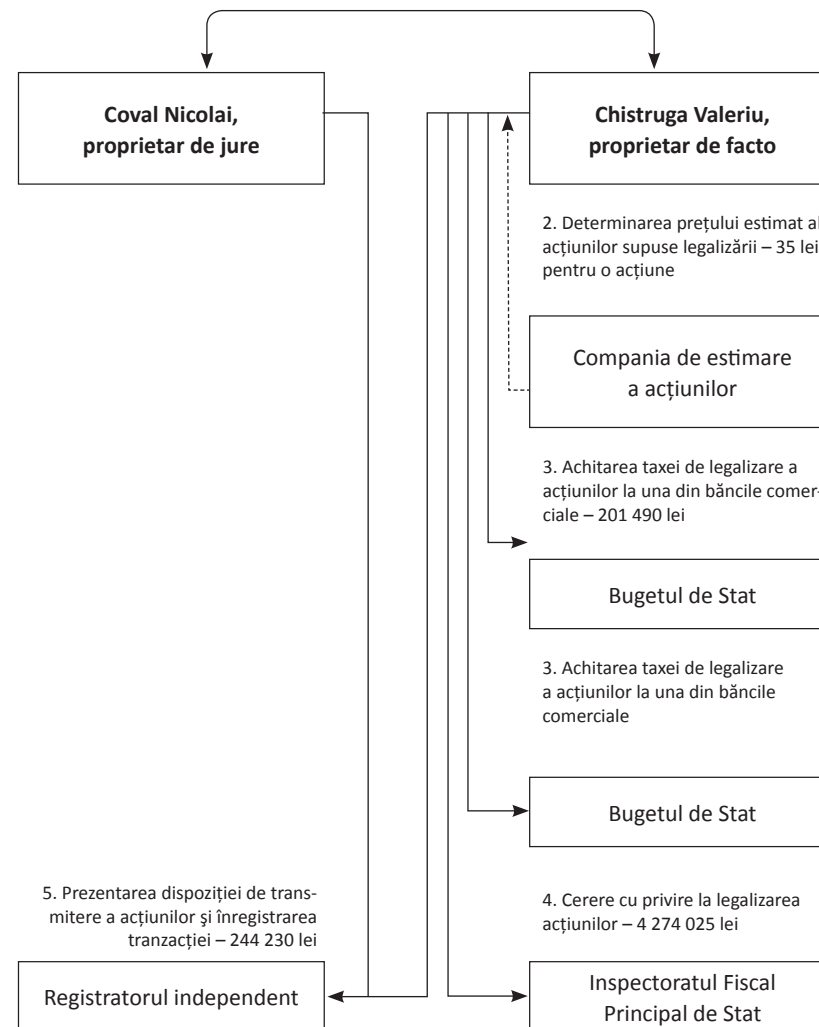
Coval Nicolai, proprietar de jure

Chistruga Valeriu, proprietar de facto

2. Determinarea prețului estimat al acțiunilor supuse legalizării – 35 lei pentru o acțiune

Compania de estimare a acțiunilor

3. Achitarea taxei de legalizare a acțiunilor la una din băncile comerciale – 201 490 lei

Bugetul de Stat

3. Achitarea taxei de legalizare a acțiunilor la una din băncile comerciale

Bugetul de Stat

5. Prezentarea dispoziției de transmitere a acțiunilor și înregistrarea tranzacției – 244 230 lei

4. Cerere cu privire la legalizarea acțiunilor – 4 274 025 lei

Registratorul independent

Inspectoratul Fiscal Principal de Stat